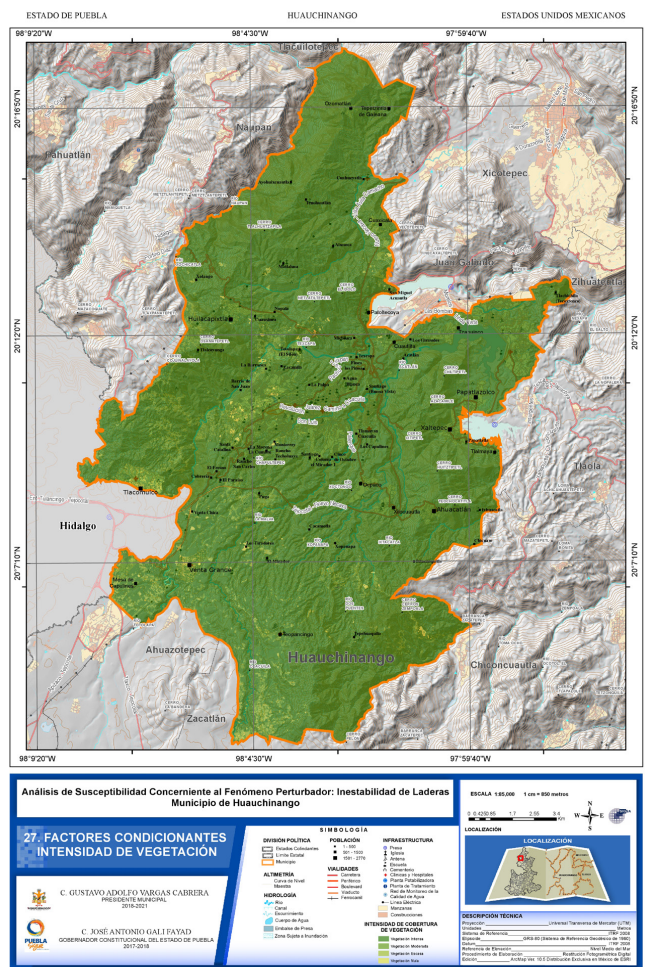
ESTADO DE PUEBLA HUAUCHINANGO ESTADOS UNIDOS MEXICANOS

98°9'20"W 98°4'30"W 97°59'40"W

20°16'50"N 20°12'0"N 20°7'10"N

Tlacuilotepec
Naupan
Pahuatlán
Xicotepec
Juan Galindo
Zihuateutla
Huauchinango
Hidalgo
Tlaola
Ahuazotepec
Chiconcuautla
Zacatlán
Huachinango
Tlacomulco
Venta Grande
Xaltepec
Ahuacatlán
Papatlazolco
Tlalcruz
Ozomatlan
Tepexinco de Ocampo
Patoltecoya
Tenango de las Flores
Huehuetla
Nuevo Necaxa

98°9'20"W 98°4'30"W 97°59'40"W

Análisis de Susceptibilidad Concerniente al Fenómeno Perturbador: Inestabilidad de Laderas
Municipio de Huauchinango

27. FACTORES CONDICIONANTES
INTENSIDAD DE VEGETACIÓN

SIMBOLOGÍA

DIVISIÓN POLÍTICA
Estados Colindantes
Límite Estatal
Municipio

ALTIMETRÍA
Curva de Nivel
Maestra

HIDROLOGÍA
Río
Canal
Escurrimiento
Cuerpo de Agua
Embalse de Presa
Zona Sujeta a Inundación

POBLACIÓN
1 - 500
501 - 1500
1501 - 2776

VIALIDADES
Carretera
Periférico
Boulevard
Viaducto
Ferrocarril

INFRAESTRUCTURA
Presa
Iglesia
Antena
Escuela
Cementerio
Clínicas y Hospitales
Planta Potabilizadora
Planta de Tratamiento
Red de Monitoreo de la Calidad de Agua
Línea Eléctrica
Manzanas
Construcciones

INTENSIDAD DE COBERTURA DE VEGETACIÓN
Vegetación Intensa
Vegetación Moderada
Vegetación Escasa
Vegetación Nula

C. GUSTAVO ADOLFO VARGAS CABRERA
PRESIDENTE MUNICIPAL
2018-2021

C. JOSÉ ANTONIO GALI FAYAD
GOBERNADOR CONSTITUCIONAL DEL ESTADO DE PUEBLA
2017-2018

PUEBLA

ESCALA 1:85,000 1 cm = 850 metros
0 0.425 0.85 1.7 2.55 3.4 Km

LOCALIZACIÓN
LOCALIZACIÓN

DESCRIPCIÓN TÉCNICA
Proyección: Universal Transversa de Mercator (UTM)
Unidades: Metros
Sistema de Referencia: ITRF 2008
Elipsoide: GRS 80 (Sistema de Referencia Geodésico de 1980)
Datum: ITRF 2008
Referencia de Elevación: Nivel Medio del Mar
Procedimiento de Elaboración: Restitución Fotogramétrica Digital
Edición: ArcMap Ver. 10.5 Distribución Exclusiva en ESRI